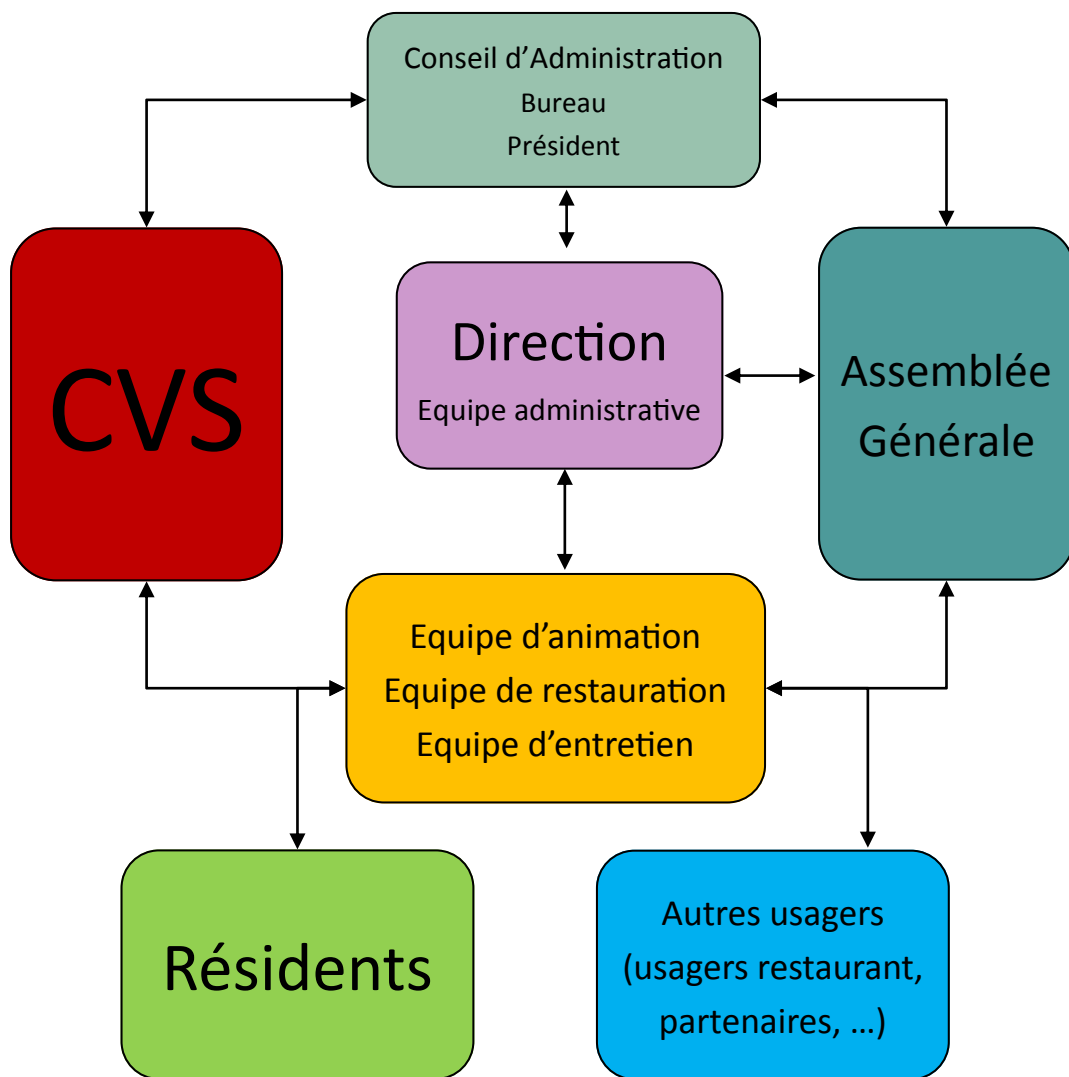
Conseil d’Administration
Bureau
Président

CVS

Direction
Equipe administrative

Assemblée Générale

Equipe d’animation
Equipe de restauration
Equipe d’entretien

Résidents

Autres usagers (usagers restaurant, partenaires, …)